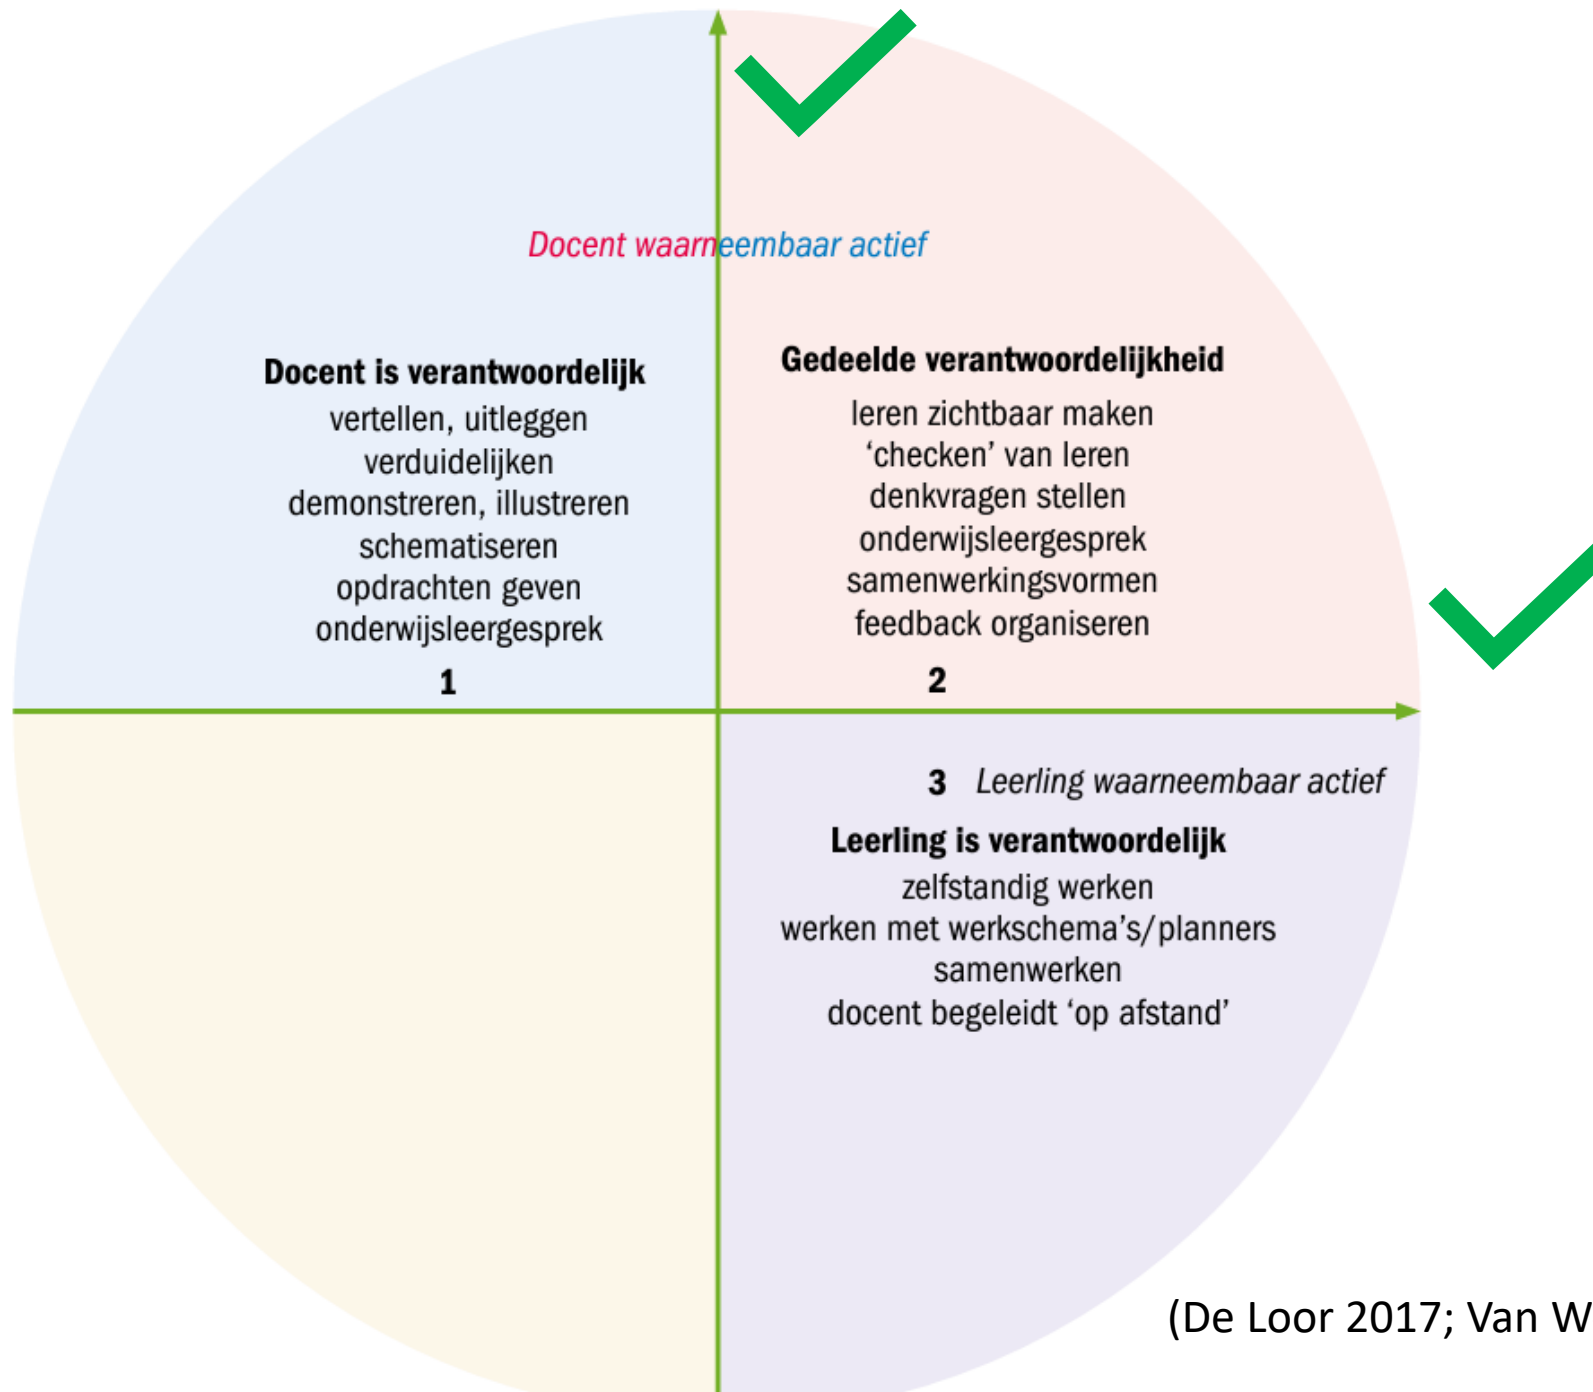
Docent waarneembaar actief

Docent is verantwoordelijk
vertellen, uitleggen
verduidelijken
demonstreren, illustreren
schematiseren
opdrachten geven
onderwijsleergesprek
1

Gedeelde verantwoordelijkheid
leren zichtbaar maken
'checken' van leren
denkvragen stellen
onderwijsleergesprek
samenwerkingsvormen
feedback organiseren
2

3 Leerling waarneembaar actief

Leerling is verantwoordelijk
zelfstandig werken
werken met werkschema's/planners
samenwerken
docent begeleidt 'op afstand'

(De Loor 2017; Van W